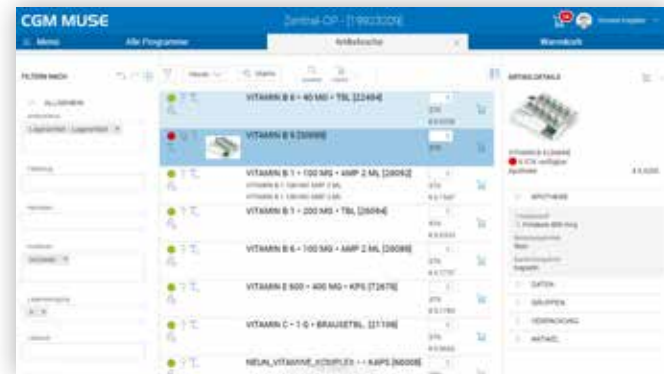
CGM MUSE

Zentral-OP - [19923009]

Menü

Alle Programme

Artikelsuche

Warenkorb

FILTERN NACH

ALLGEMEIN

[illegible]

VITAMIN B 6 • 40 MG • TBL [22484]

VITAMIN B 6 [50069]

VITAMIN B 1 • 100 MG • AMP 2 ML [26092]

VITAMIN B 1 • 200 MG • TBL [26094]

VITAMIN B 6 • 100 MG • AMP 2 ML [26089]

VITAMIN E 600 • 400 MG • KPS [72678]

VITAMIN C • 1 G • BRAUSETBL. [21108]

NEUAL_VITAMINE_KOMPLEX • - • KAPS [60009]

ARTIKELDETAILS

VITAMIN B 6 [50069]

APOTHEKE

DATEN

GRUPPEN

VERPACKUNG

ANTHANG